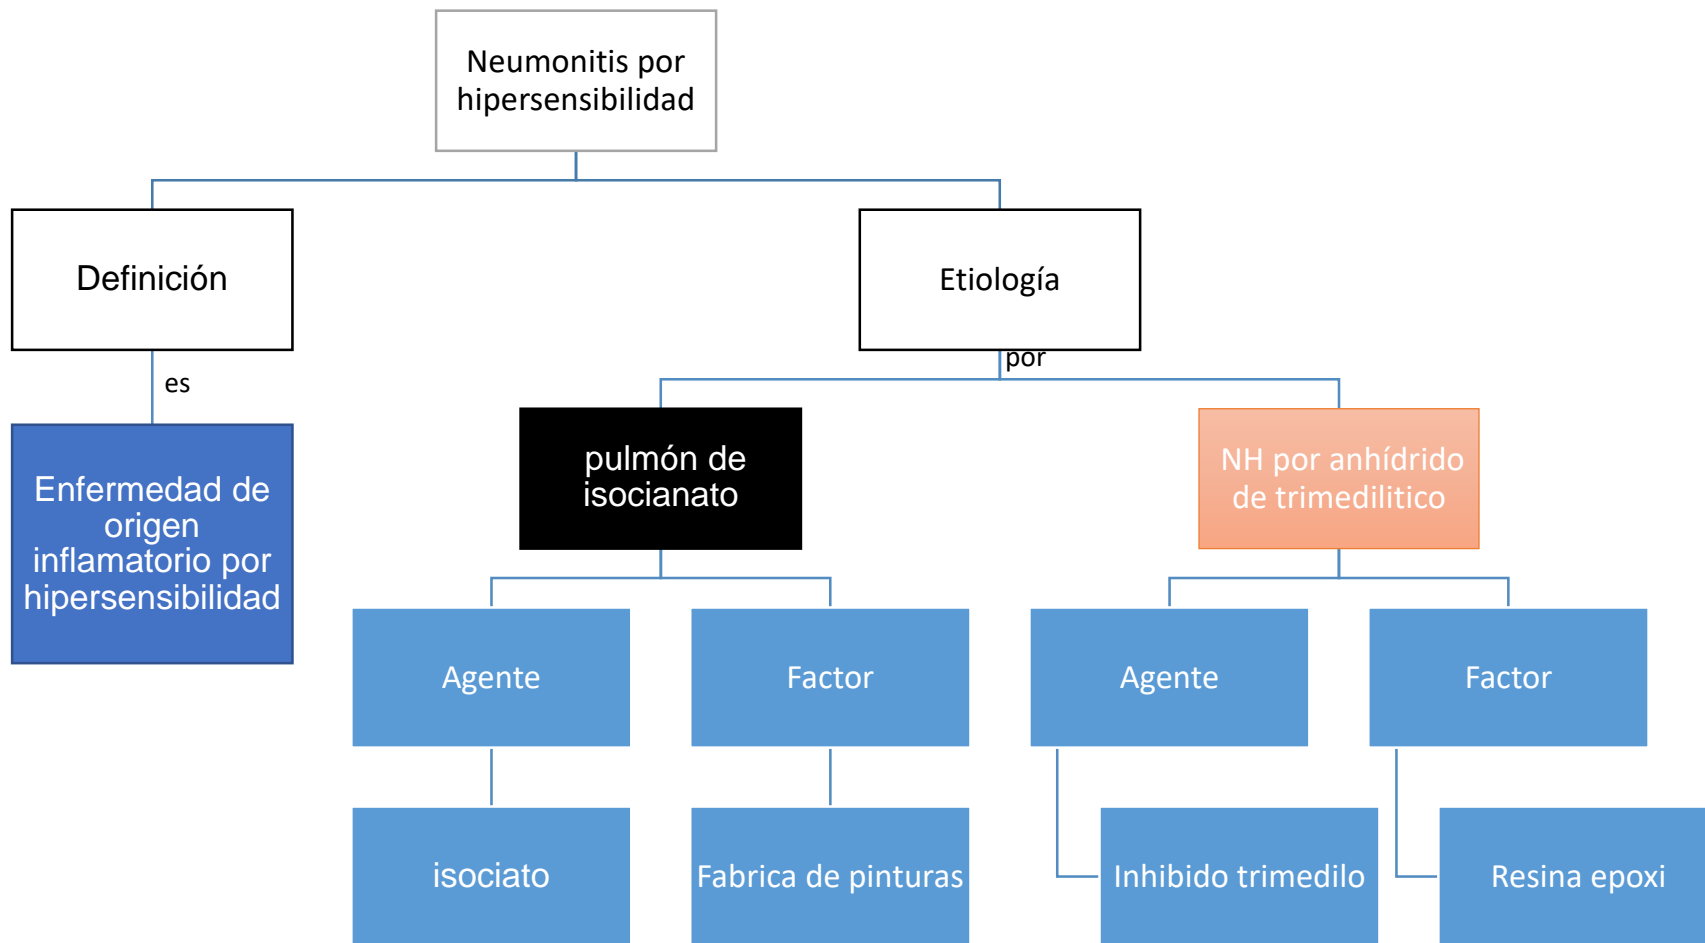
Neumonitis por hipersensibilidad

Definición

es

Enfermedad de origen inflamatorio por hipersensibilidad

Etiología

por

pulmón de isocianato

Agente

isociato

Factor

Fabrica de pinturas

NH por anhídrido de trimedilitico

Agente

Inhibido trimedilo

Factor

Resina epoxi